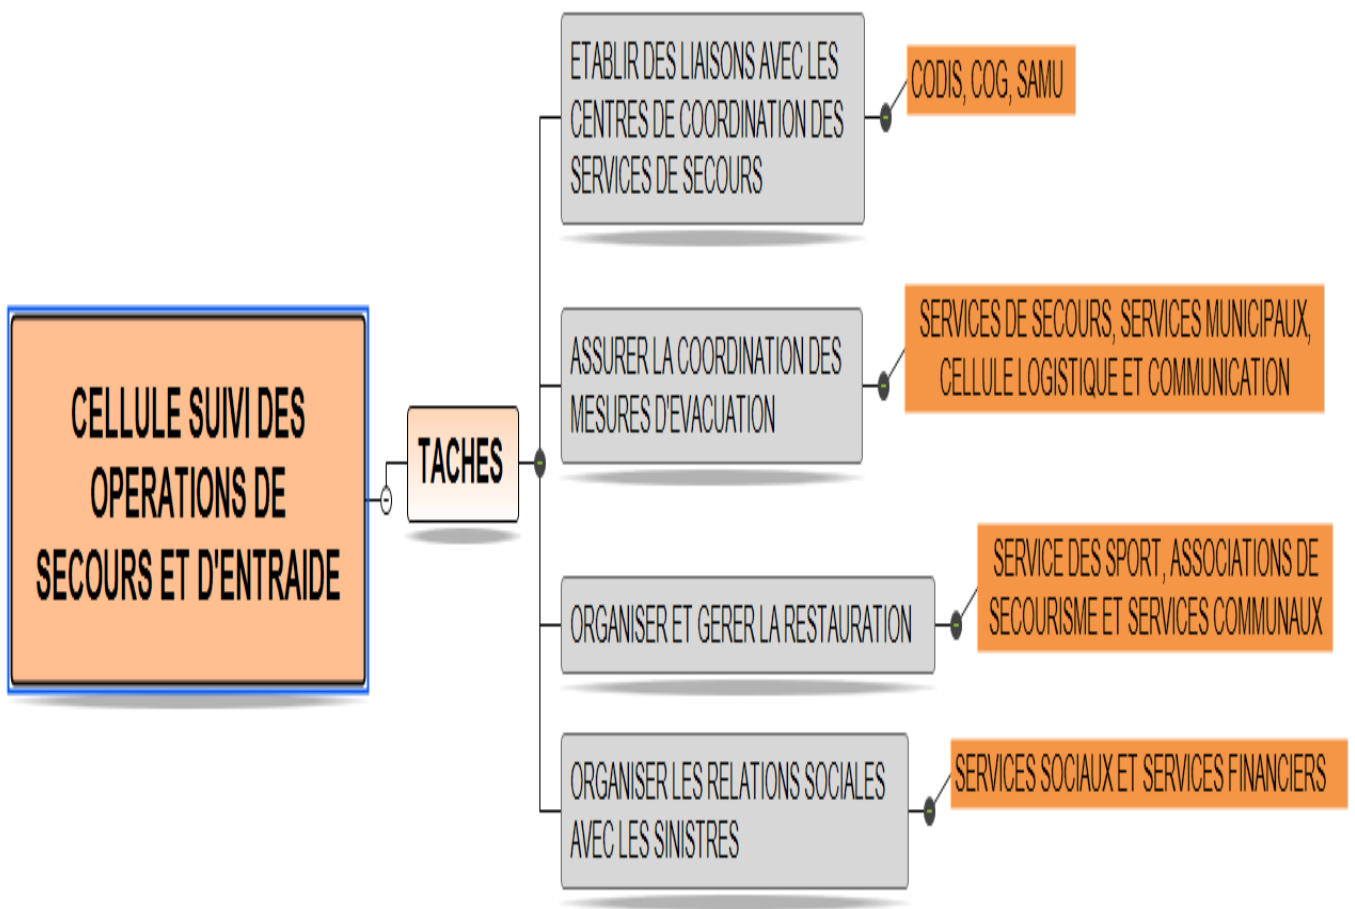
CELLULE SUIVI DES OPERATIONS DE SECOURS ET D'ENTRAIDE

TACHES

ETABLIR DES LIAISONS AVEC LES CENTRES DE COORDINATION DES SERVICES DE SECOURS

CODIS, COG, SAMU

ASSURER LA COORDINATION DES MESURES D'EVACUATION

SERVICES DE SECOURS, SERVICES MUNICIPAUX, CELLULE LOGISTIQUE ET COMMUNICATION

ORGANISER ET GERER LA RESTAURATION

SERVICE DES SPORT, ASSOCIATIONS DE SECOURISME ET SERVICES COMMUNAUX

ORGANISER LES RELATIONS SOCIALES AVEC LES SINISTRES

SERVICES SOCIAUX ET SERVICES FINANCIERS